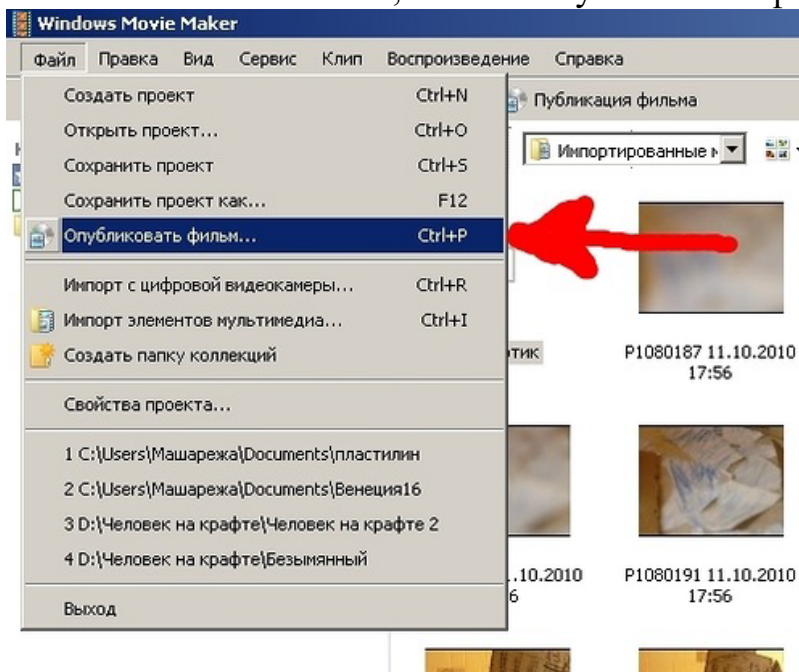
Windows Movie Maker

Файл Правка Вид Сервис Клип Воспроизведение Справка

Создать проект Ctrl+N
Открыть проект... Ctrl+O
Сохранить проект Ctrl+S
Сохранить проект как... F12
Опубликовать фильм... Ctrl+P
Импорт с цифровой видеокамеры... Ctrl+R
Импорт элементов мультимедиа... Ctrl+I
Создать папку коллекций
Свойства проекта...
1 C:\Users\Машарежа\Documents\пластилин
2 C:\Users\Машарежа\Documents\Венеция16
3 D:\Человек на крафте\Человек на крафте 2
4 D:\Человек на крафте\Безымянный
Выход

Публикация фильма
Импортированные м
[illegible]тик
P1080187 11.10.2010 17:56
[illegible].10.2010 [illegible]6
P1080191 11.10.2010 17:56